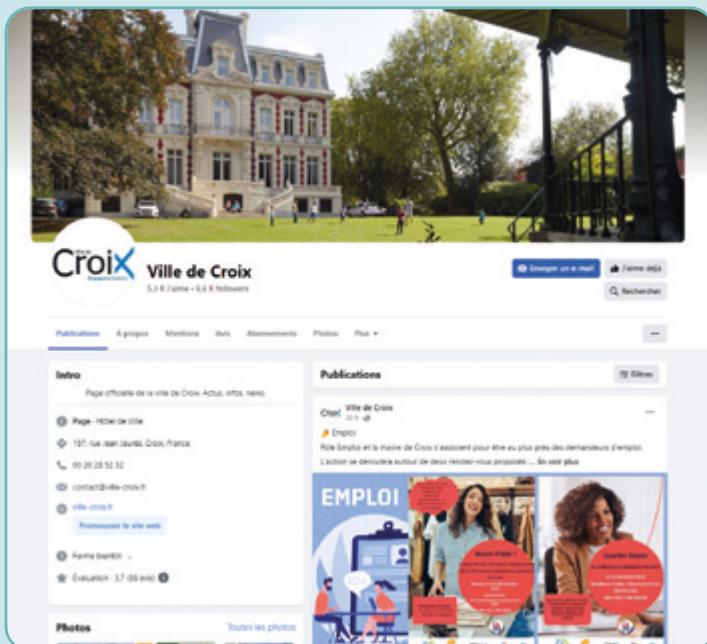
Ville de Croix

Croix

Ville de Croix
5,3 K J'aime • 6,6 K followers

Envoyer un e-mail
J'aime déjà
Rechercher

Publications
À propos
Mentions
Avis
Abonnements
Photos
Plus

Intro
Page officielle de la ville de Croix. Actus, infos, news.
Page · Hôtel de Ville
187, rue Jean Jaurès, Croix, France
03 20 28 52 52
contact@ville-croix.fr
ville-croix.fr
Promouvoir le site web
Fermé bientôt
Évaluation · 3,7 (66 avis)

Photos
Toutes les photos

Publications
Filtres

Ville de Croix
20 h

Emploi
Pôle Emploi et la mairie de Croix s'associent pour être au plus près des demandeurs d'emploi.
L'action se déroulera autour de deux rendez-vous proposés ... En voir plus

EMPLOI
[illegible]
Quartier Emploi
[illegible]